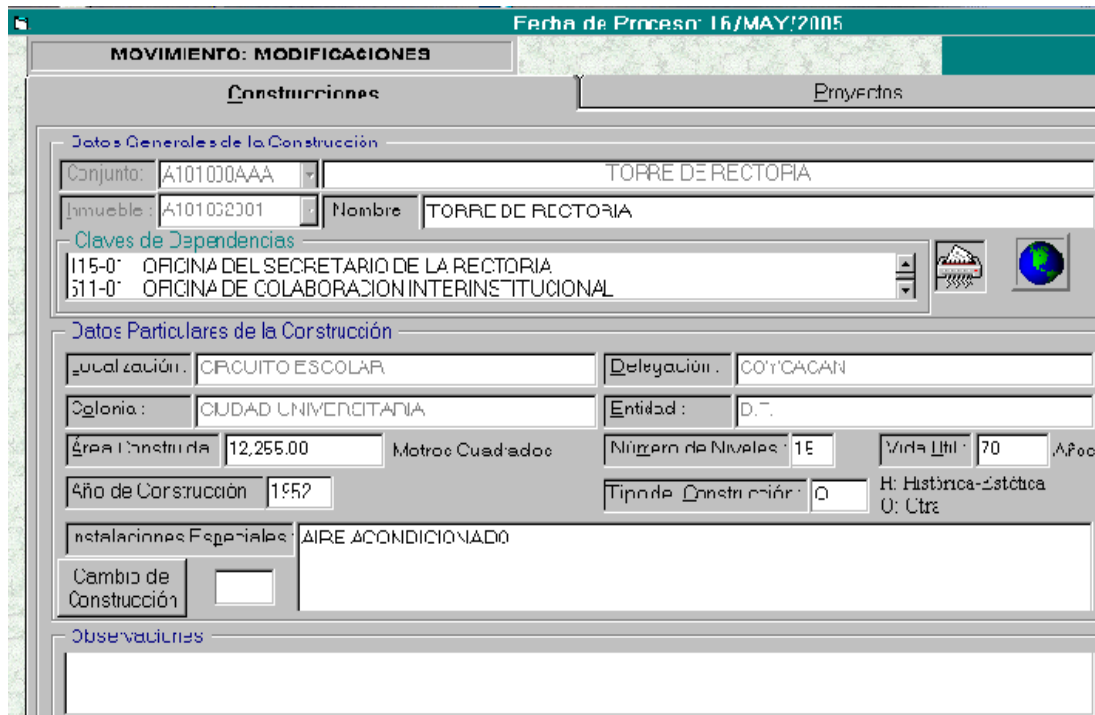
Fecha de Proceso: 16/MAY/2005

MOVIMIENTO: MODIFICACIONES

Construcciones

Proyectos

Datos Generales de la Construcción

Conjunto: A101000AAA

TORRE DE RECTORIA

Inmueble: A101032001

Nombre TORRE DE RECTORIA

Claves de Dependencias

115-01 OFICINA DEL SECRETARIO DE LA RECTORIA
511-01 OFICINA DE COLABORACION INTERINSTITUCIONAL

Datos Particulares de la Construcción

Localización: CIRCUITO ESCOLAR

Delegación: COYOACAN

Colonia: CIUDAD UNIVERSITARIA

Entidad: D.F.

Área Construida 12,255.00 Metros Cuadrados

Número de Niveles: 15

Vida Util: 70 Años

Año de Construcción 1952

Tipo de Construcción: O

H: Histórica-Estética
O: Otra

Instalaciones Especiales: AIRE ACONDICIONADO

Cambio de Construcción

Observaciones